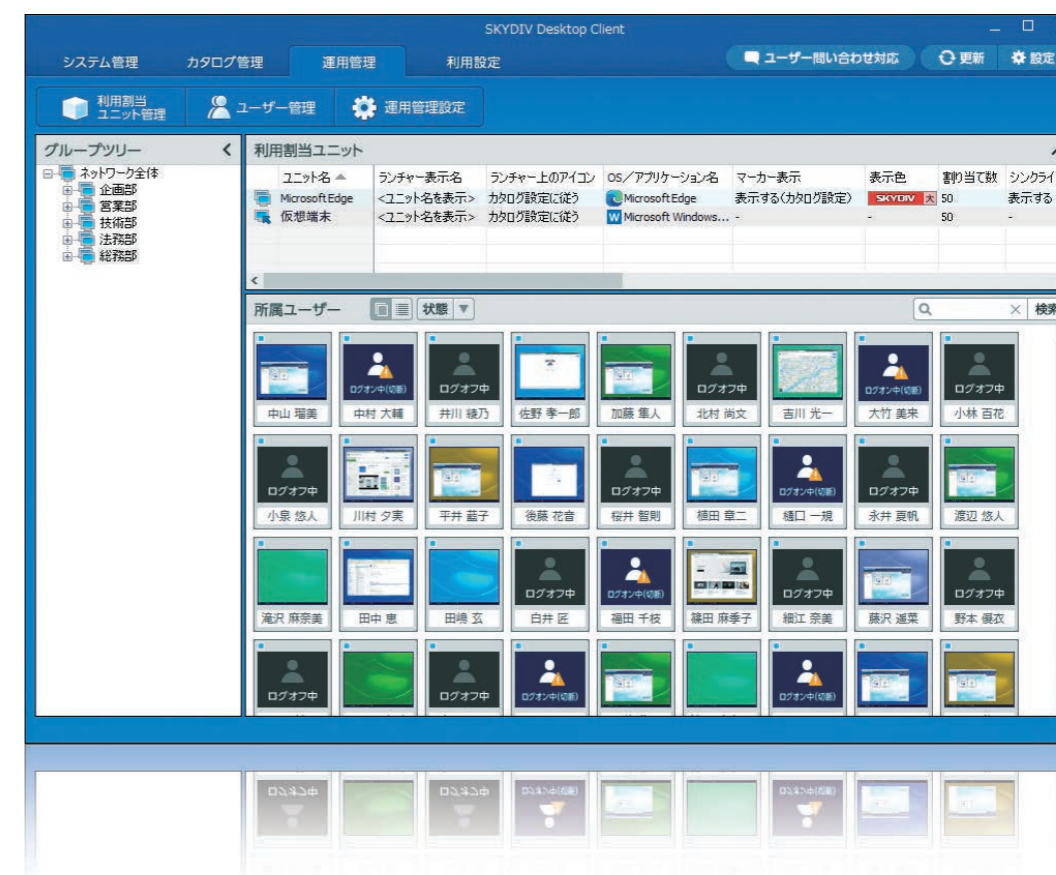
SKYDIV Desktop Client

システム管理 カタログ管理 運用管理 利用設定

ユーザー問い合わせ対応 更新 設定

利用割当ユニット管理 ユーザー管理 運用管理設定

グループツリー

ネットワーク全体
企画部
営業部
技術部
法務部
総務部

利用割当ユニット

| ユニット名 | ランチャー表示名 | ランチャー上のアイコン | OS／アプリケーション名 | マーカー表示 | 表示色 | 割り当て数 | シンクライ |
|---|---|---|---|---|---|---|---|
| MicrosoftEdge | <ユニット名を表示> | カタログ設定に従う | MicrosoftEdge | 表示する(カタログ設定) | SKYDIV 大 | 50 | 表示する |
| 仮想端末 | <ユニット名を表示> | カタログ設定に従う | Microsoft Windows… | - | - | 50 | - |

所属ユーザー 状態 検索

中山 瑠美 ログオン中(切断) 中村 大輔 ログオフ中 井川 綾乃 佐野 孝一郎 加藤 隼人 ログオフ中 北村 尚文 吉川 光一 ログオン中(切断) 大竹 美来 ログオフ中 小林 百花

ログオフ中 小泉 悠人 川村 夕実 平井 藍子 後藤 花音 ログオフ中 桜井 智則 植田 章二 ログオン中(切断) 樋口 一規 ログオフ中 永井 夏帆 渡辺 悠人

滝沢 麻奈美 田中 恵 田嶋 玄 ログオフ中 白井 匠 ログオン中(切断) 福田 千枝 篠田 麻季子 ログオフ中 細江 奈美 藤沢 遥菜 ログオフ中 野本 優衣

ログオフ中 ログオフ中 ログオン中(切断) ログオン中(切断)